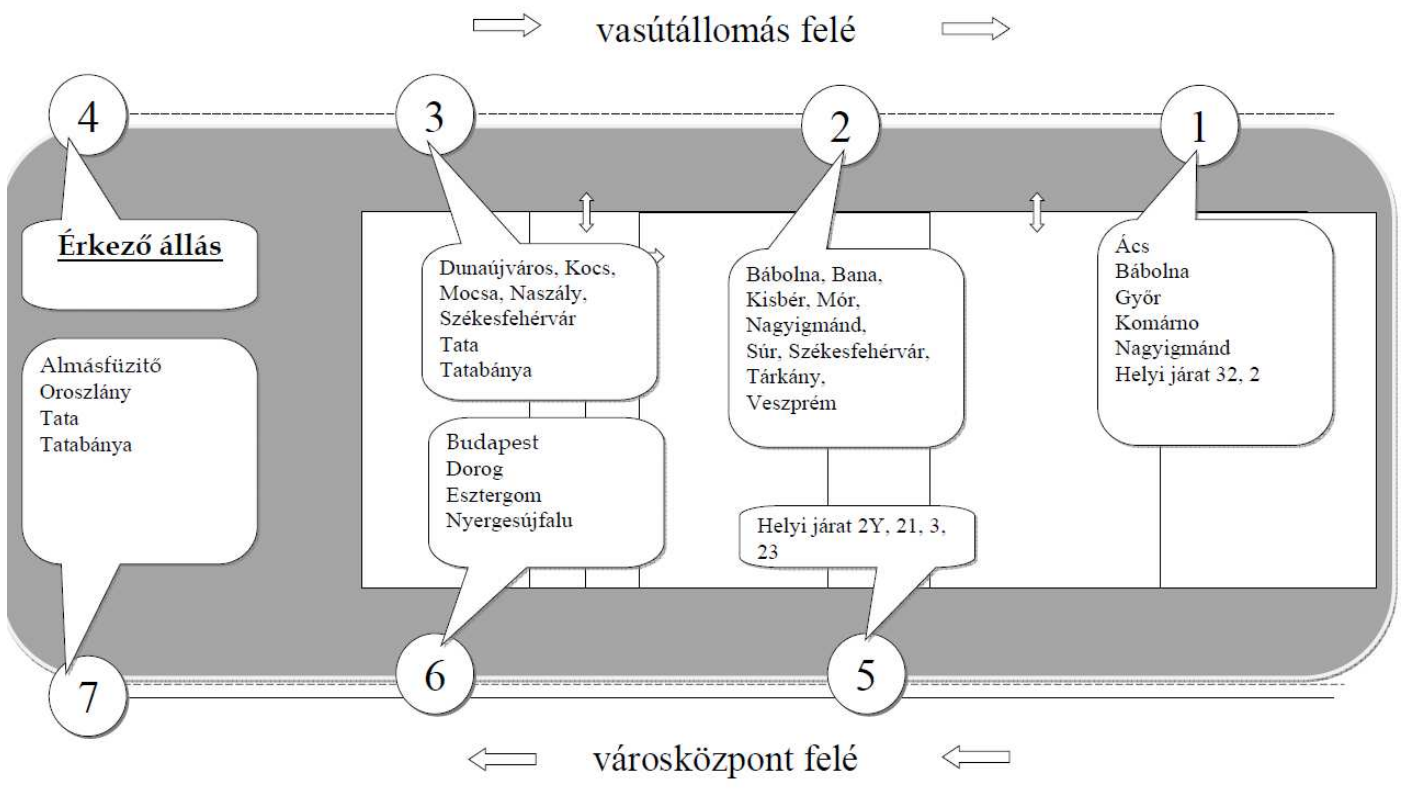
vasútállomás felé

4

3

2

1

Érkező állás

Dunaújváros, Kocs, Mocsa, Naszály, Székesfehérvár Tata Tatabánya

Bábolna, Bana, Kisbér, Mór, Nagyigmánd, Súr, Székesfehérvár, Tárkány, Veszprém

Ács Bábolna Győr Komárno Nagyigmánd Helyi járat 32, 2

Almásfüzitő Oroszlány Tata Tatabánya

Budapest Dorog Esztergom Nyergesújfalu

Helyi járat 2Y, 21, 3, 23

7

6

5

városközpont felé